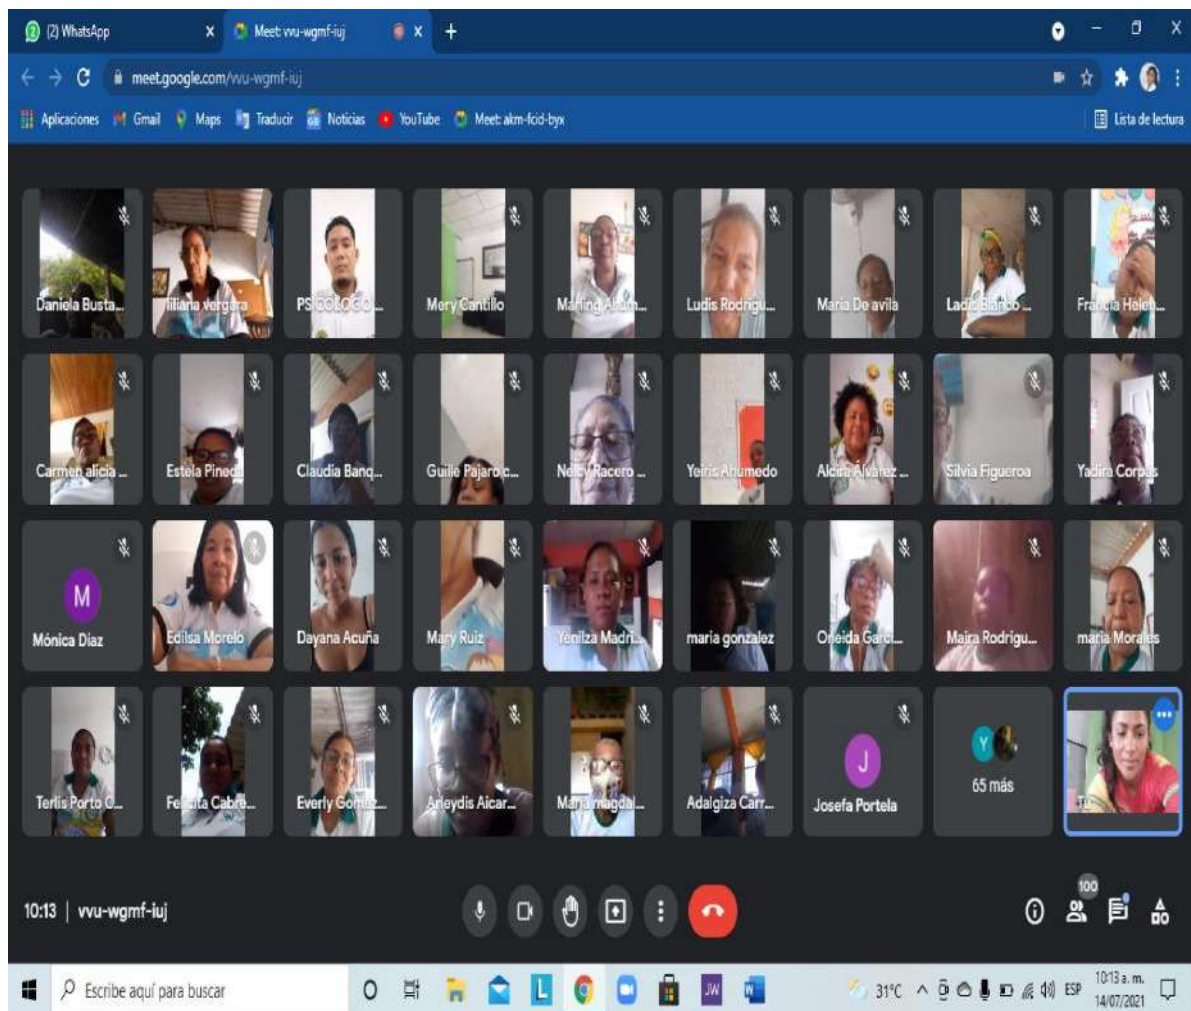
(2) WhatsApp
Meet: vvu-wgmf-iuj
meet.google.com/vvu-wgmf-iuj
Aplicaciones Gmail Maps Traducir Noticias YouTube Meet: akm-fcid-byx
Lista de lectura

Daniela Busta...
liliana vergara
PSICOLOGO...
Mery Cantillo
Marling Alarm...
Ludis Rodrigu...
Maria De avila
Lacid Blanco...
Francia Heleb...
Carmen alicia...
Estela Pineda
Claudia Banq...
Guille Pajaro c...
Nelcy Racero...
Yeiris Ahumedo
Alcira Alvarez...
Silvia Figueroa
Yadira Corpas
M
Mónica Diaz
Edilsa Morelo
Dayana Acuña
Mary Ruiz
Yenilza Madri...
maria gonzalez
Oneida Garci...
Maira Rodrigu...
maria Morales
Terlis Porto C...
Felicita Cabre...
Everly Gomez...
Arleydis Aicar...
Maria magdal...
Adalgiza Carr...
J
Josefa Portela
Y
65 más
Tú

10:13 | vvu-wgmf-iuj
100

Escribe aquí para buscar
31°C ESP
10:13 a. m.
14/07/2021